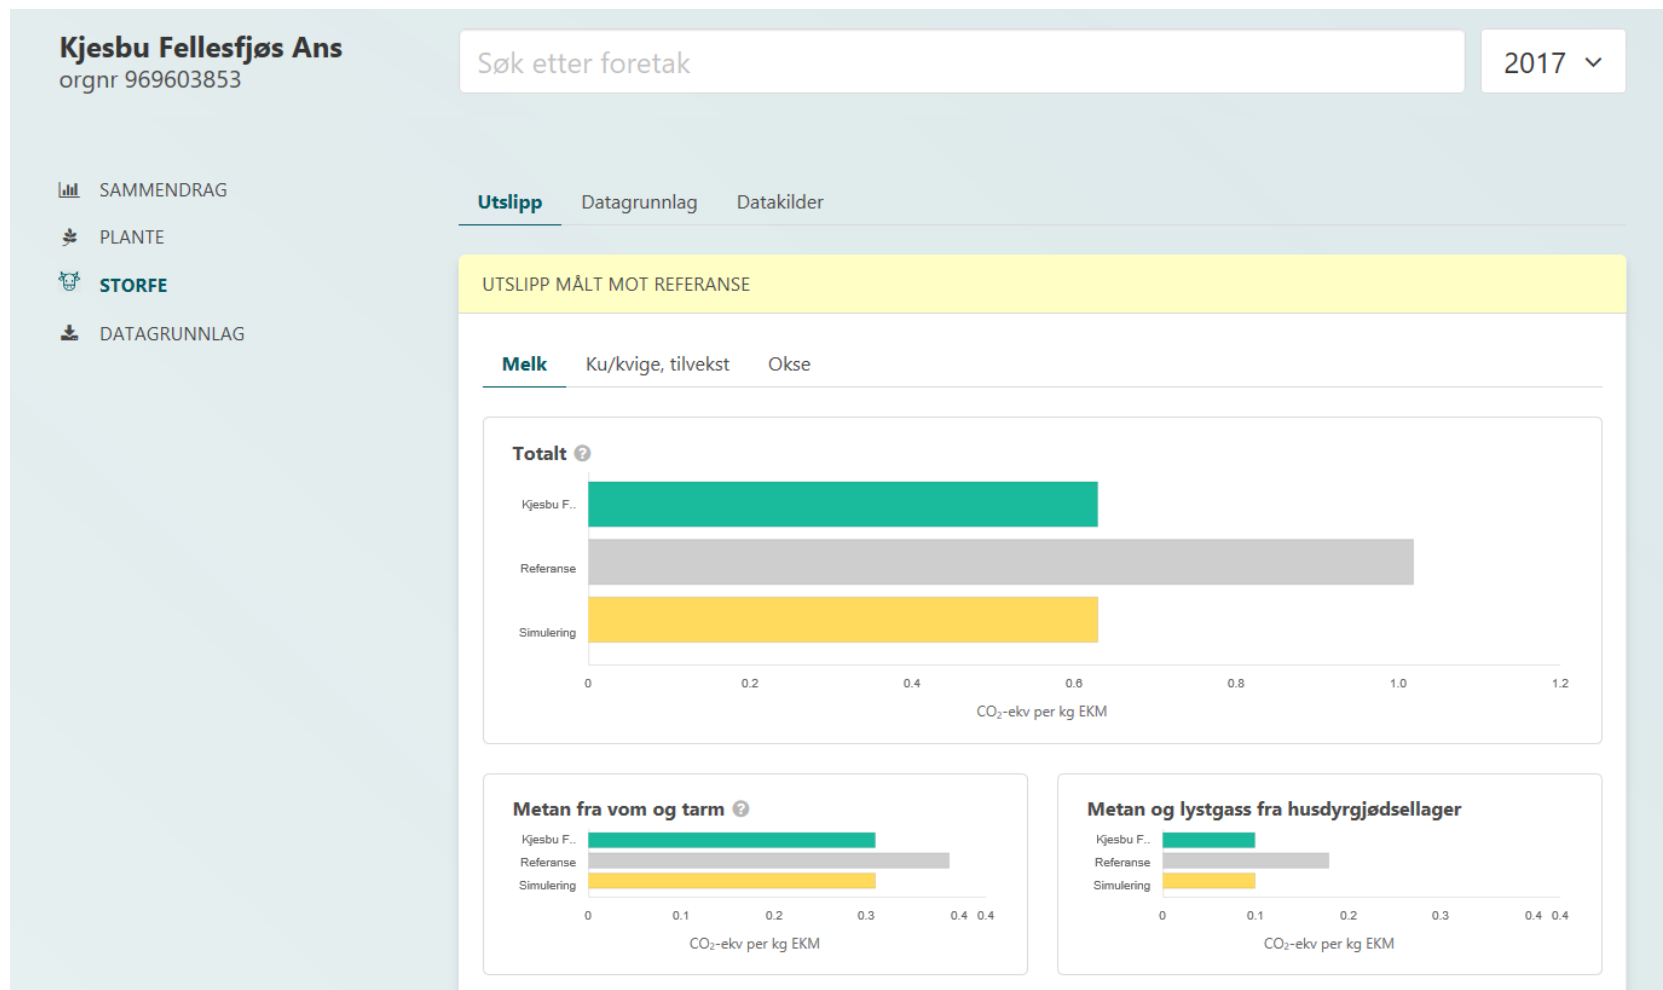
Kjesbu Fellesfjøs Ans
orgnr 969603853

Søk etter foretak

2017

SAMMENDRAG
PLANTE
STORFE
DATAGRUNNLAG

Utslipp
Datagrunnlag
Datakilder

UTSLIPP MÅLT MOT REFERANSE

Melk
Ku/kvige, tilvekst
Okse

Totalt

Kjesbu F..
Referanse
Simulering

0
0.2
0.4
0.6
0.8
1.0
1.2

$CO_2$-ekv per kg EKM

Metan fra vom og tarm

Kjesbu F..
Referanse
Simulering

0
0.1
0.2
0.3
0.4
0.4

$CO_2$-ekv per kg EKM

Metan og lystgass fra husdyrgjødsellager

Kjesbu F..
Referanse
Simulering

0
0.1
0.2
0.3
0.4
0.4

$CO_2$-ekv per kg EKM